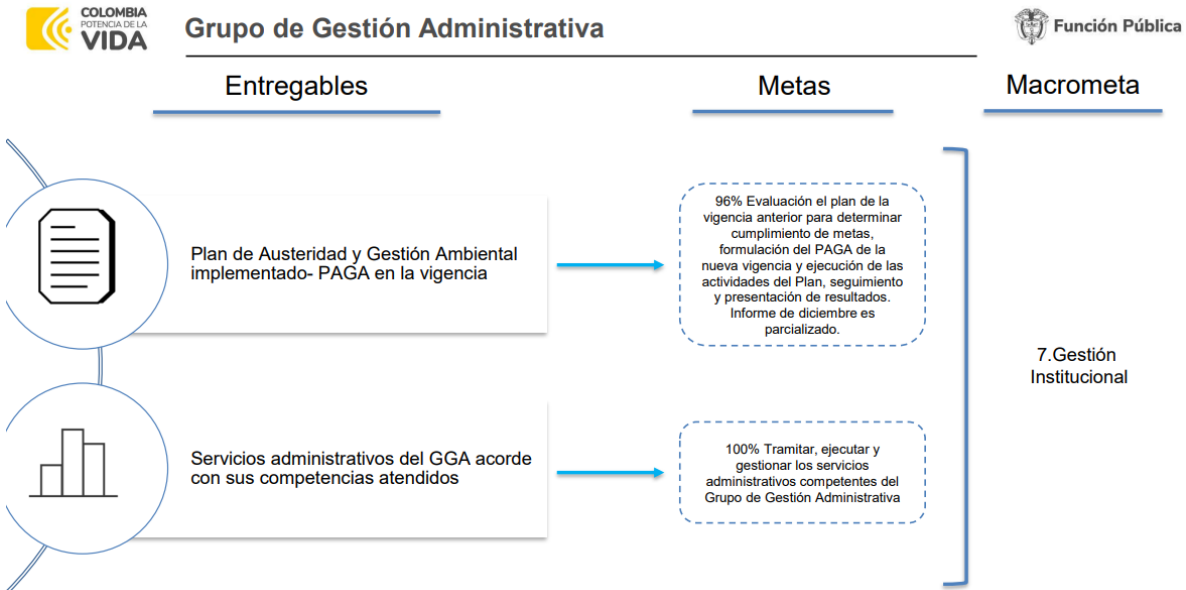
COLOMBIA
POTENCIA DE LA
VIDA

Grupo de Gestión Administrativa

Función Pública

Entregables

Metas

Macrometa

Plan de Austeridad y Gestión Ambiental implementado- PAGA en la vigencia

96% Evaluación el plan de la vigencia anterior para determinar cumplimiento de metas, formulación del PAGA de la nueva vigencia y ejecución de las actividades del Plan, seguimiento y presentación de resultados. Informe de diciembre es parcializado.

7.Gestión Institucional

Servicios administrativos del GGA acorde con sus competencias atendidos

100% Tramitar, ejecutar y gestionar los servicios administrativos competentes del Grupo de Gestión Administrativa